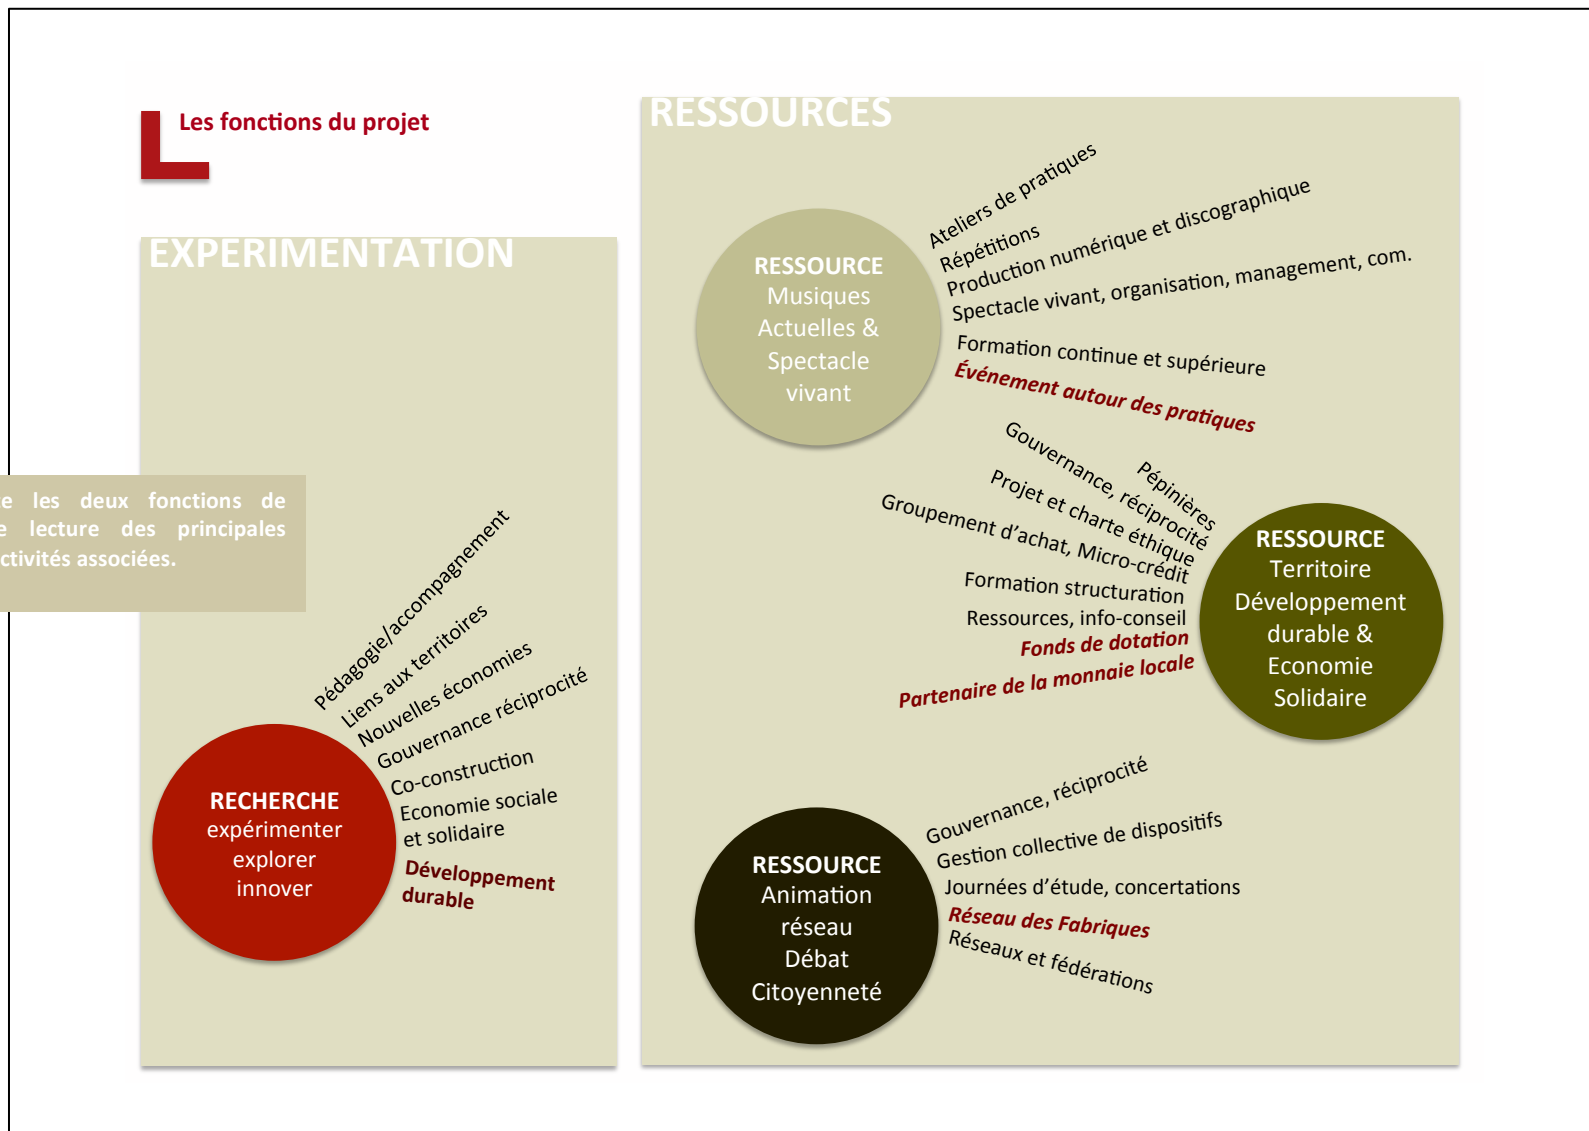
Les fonctions du projet

EXPERIMENTATION

e les deux fonctions de e lecture des principales ctivités associées.

Pédagogie/accompagnement
Liens aux territoires
Nouvelles économies
Gouvernance réciprocité
Co-construction
Economie sociale et solidaire
Développement durable

RECHERCHE
expérimenter
explorer
innover

RESSOURCES

RESSOURCE
Musiques Actuelles & Spectacle vivant

Ateliers de pratiques
Répétitions
Production numérique et discographique
Spectacle vivant, organisation, management, com.
Formation continue et supérieure
Événement autour des pratiques

Pépinières
Gouvernance, réciprocité
Projet et charte éthique
Groupement d'achat, Micro-crédit
Formation structuration
Ressources, info-conseil
Fonds de dotation
Partenaire de la monnaie locale

RESSOURCE
Territoire
Développement durable &
Economie Solidaire

RESSOURCE
Animation réseau
Débat
Citoyenneté

Gouvernance, réciprocité
Gestion collective de dispositifs
Journées d'étude, concertations
Réseau des Fabriques
Réseaux et fédérations